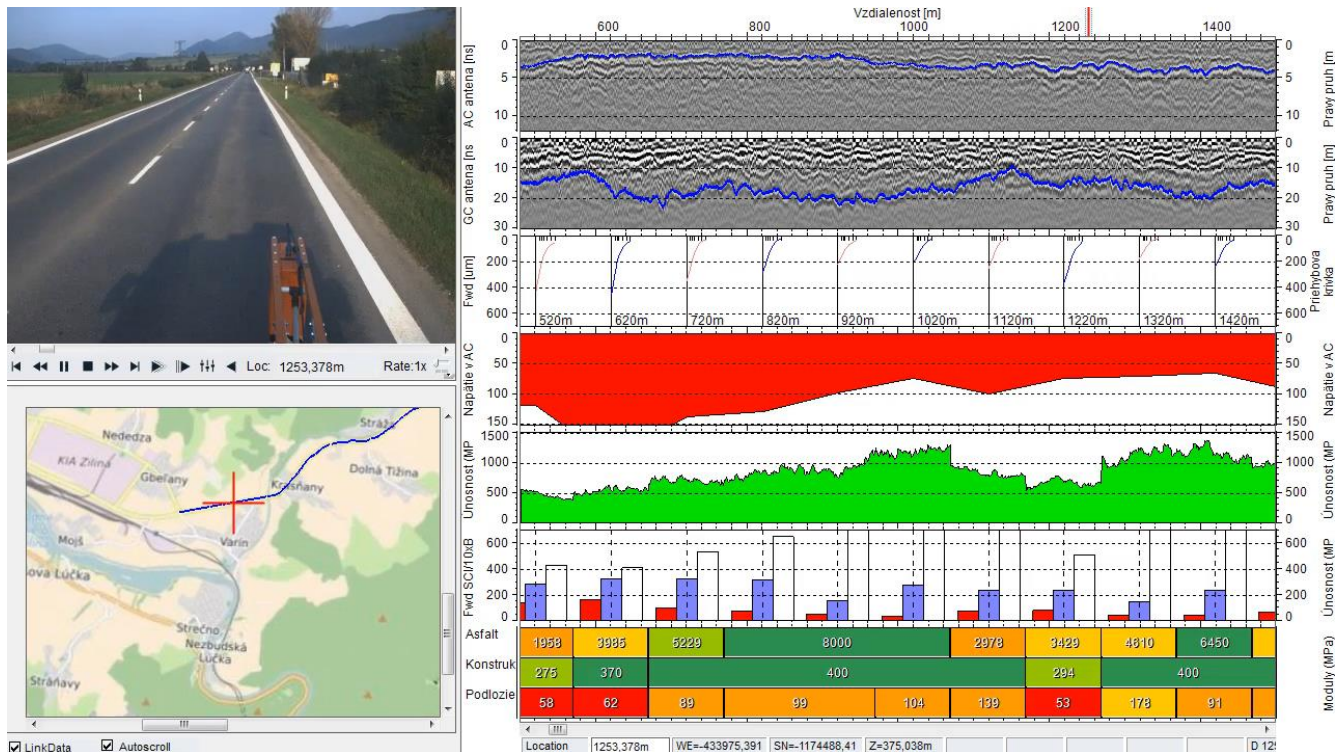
Loc: 1253,378m
Rate:1x

Nededza
Strážov
KIA Žilina
Gbeľany
Dolná Tižina
Krasňany
Mojš
Varín
ova Lúčka
Strečno
Nezbudská Lúčka
Straňavy

LinkData
Autoscroll

Vzdialenost [m]
600
800
1000
1200
1400

AC antena [ns]
0
5
10
Pravy pruh [m]

GC antena [ns]
10
20
30
Pravy pruh [m]

Fwd [um]
200
400
600
520m
620m
720m
820m
920m
1020m
1120m
1220m
1320m
1420m
Priehybova krivka

Napatie v AC
50
100
150

Unosnost [MP
1500
1000
500
0

Fwd SCI/10xB
600
400
200
0
Unosnost [MP

| Asfalt | 1958 | 3985 | 5229 | 8000 | 2978 | 3429 | 4610 | 6450 |
|---|---|---|---|---|---|---|---|---|
| Konstruk | 275 | 370 | 400 | | | 294 | 400 | |
| Podlozie | 58 | 62 | 89 | 99 | 104 | 139 | 53 | 178 | 91 |

Moduly (MPa)

Location | 1253,378m | WE=-433975,391 | SN=-1174488,41 | Z=375,038m | D 12